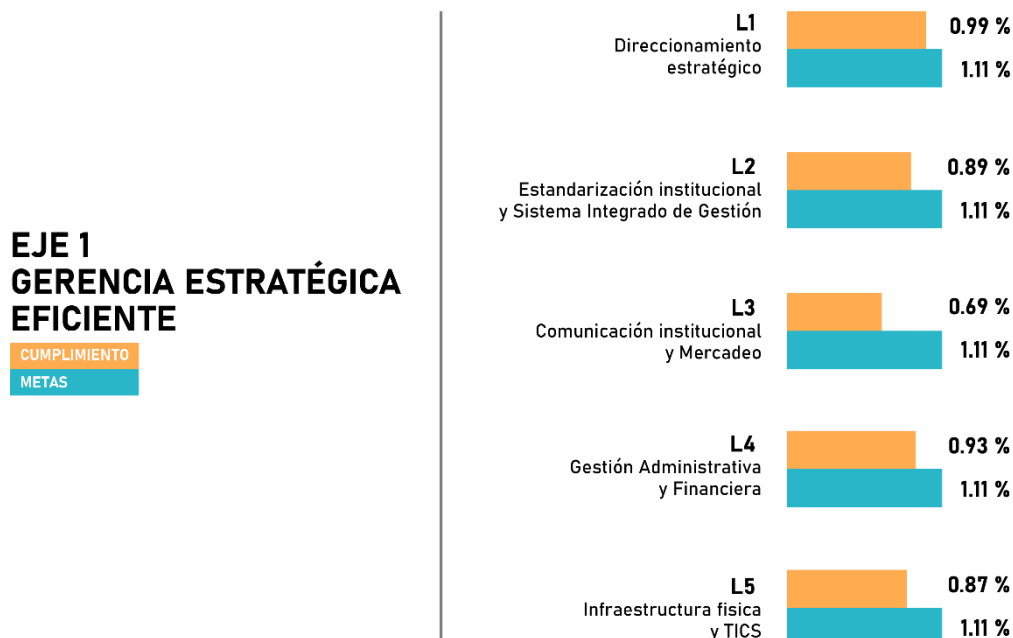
EJE 1
GERENCIA ESTRATÉGICA EFICIENTE

CUMPLIMIENTO
METAS

L1
Direccionamiento estratégico
0.99 %
1.11 %

L2
Estandarización institucional y Sistema Integrado de Gestión
0.89 %
1.11 %

L3
Comunicación institucional y Mercadeo
0.69 %
1.11 %

L4
Gestión Administrativa y Financiera
0.93 %
1.11 %

L5
Infraestructura fisica y TICS
0.87 %
1.11 %